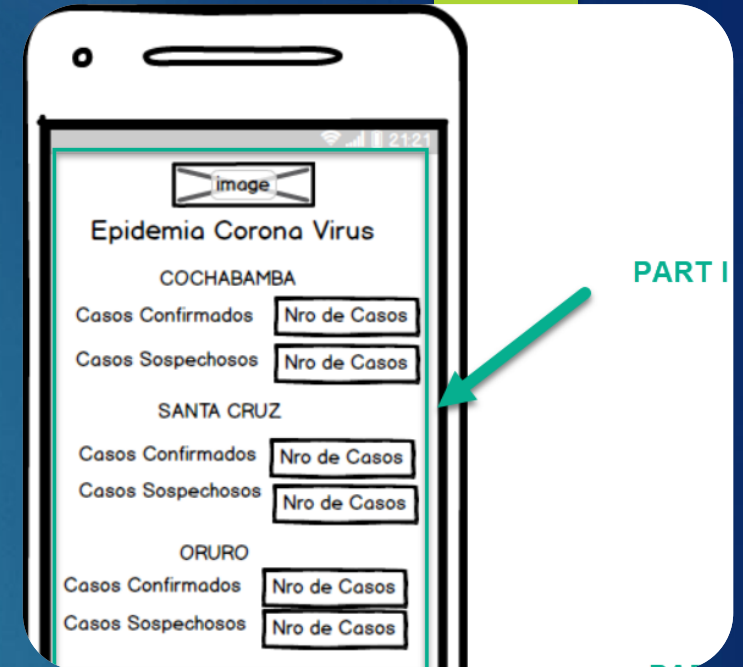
21:21

image

Epidemia Corona Virus

COCHABAMBA

Casos Confirmados Nro de Casos

Casos Sospechosos Nro de Casos

SANTA CRUZ

Casos Confirmados Nro de Casos

Casos Sospechosos Nro de Casos

ORURO

Casos Confirmados Nro de Casos

Casos Sospechosos Nro de Casos

PART I